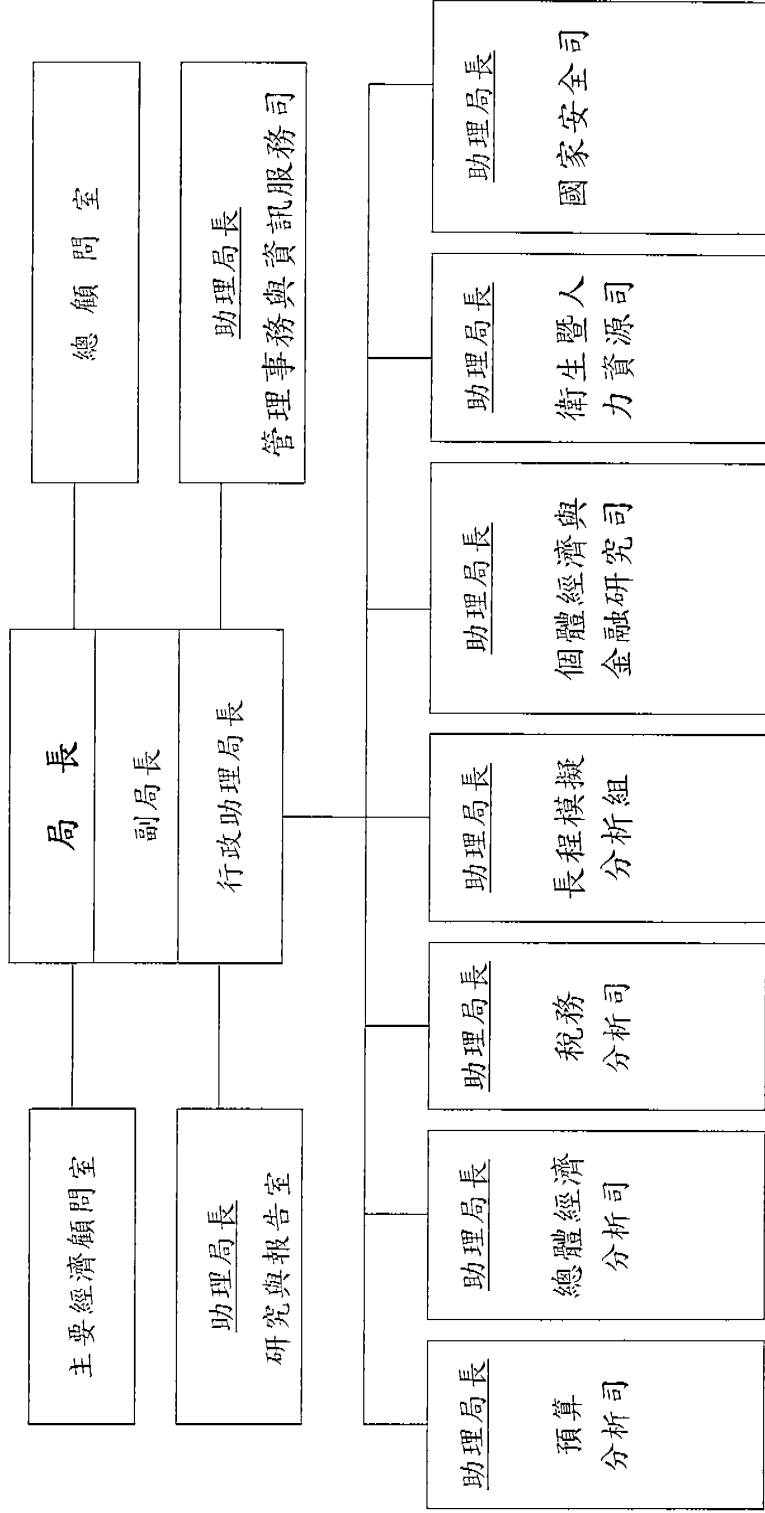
局長

副局長

行政助理局長

總顧問室

助理局長
管理事務與資訊服務司

主要經濟顧問室

助理局長
研究與報告室

助理局長
預算分析司

助理局長
總體經濟分析司

助理局長
稅務分析司

助理局長
長程模擬分析組

助理局長
個體經濟與金融研究司

助理局長
衛生暨人力資源司

助理局長
國家安全司